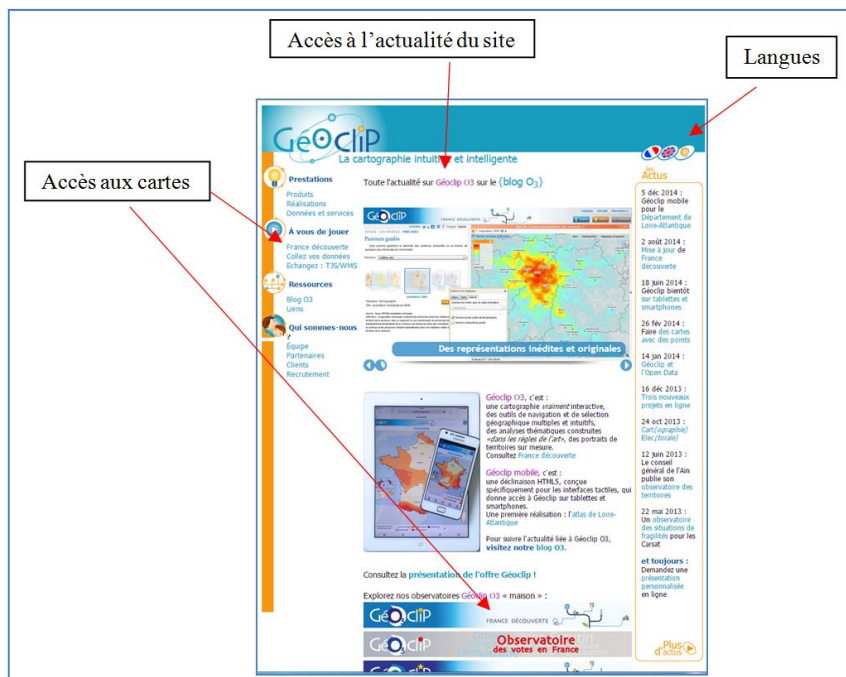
Accès à l'actualité du site

Langues

Accès aux cartes

GéOclip
La cartographie intuitive et intelligente

Prestations
Produits
Réalisations
Données et services

À vous de jouer
France découverte
Collez vos données
Echangez : TJS/WMS

Ressources
Blog O3
Liens

Qui sommes-nous ?
Équipe
Partenaires
Clients
Recrutement

Toute l'actualité sur Géoclip O3 sur le {blog O3}

Des représentations inédites et originales

Géoclip O3, c'est :
une cartographie vraiment interactive,
des outils de navigation et de sélection géographique multiples et intuitifs,
des analyses thématiques construites «dans les règles de l'art», des portraits de territoires sur mesure.
Consultez France découverte

Géoclip mobile, c'est :
une déclinaison HTML5, conçue spécifiquement pour les interfaces tactiles, qui donne accès à Géoclip sur tablettes et smartphones.
Une première réalisation : l'atlas de Loire-Atlantique

Pour suivre l'actualité liée à Géoclip O3, visitez notre blog O3.

Consultez la présentation de l'offre Géoclip !

Explorez nos observatoires Géoclip O3 « maison » :

GéOclip FRANCE DÉCOUVERTE

GéOclip Observatoire des votes en France

Actus

5 déc 2014 : Géoclip mobile pour le Département de Loire-Atlantique

2 août 2014 : Mise à jour de France découverte

18 juin 2014 : Géoclip bientôt sur tablettes et smartphones

26 fév 2014 : Faire des cartes avec des points

14 jan 2014 : Géoclip et l'Open Data

16 déc 2013 : Trois nouveaux projets en ligne

24 oct 2013 : Cart(ographie) Elec(torale)

12 juin 2013 : Le conseil général de l'Ain publie son observatoire des territoires

22 mai 2013 : Un observatoire des situations de fragilités pour les Carsat

et toujours : Demandez une présentation personnalisée en ligne

Plus d'actus